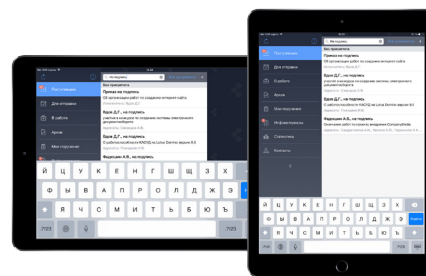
на подпись
Все предметы
Поступившие
Приказ на подпись
Об организации работ по созданию интернет-сайта
Для отправки
Ерин Д.Г., на подпись
О работах по созданию системы электронного документооборота
В работе
Адресаты: Томарова А.В.
Архив
Ерин Д.Г., на подпись
О работах по созданию системы электронного документооборота
Мои поручения
Федосеев А.В., на подпись
О работах по созданию системы электронного документооборота
Й Ц У К Е Н Г Ш Щ З Х
Ф Ы В А П Р О Л Д Ж Э
Я Ч С М И Т Ь Б Ю
.?123

на подпись
Все предметы
Поступившие
Приказ на подпись
Об организации работ по созданию интернет-сайта
Для отправки
Ерин Д.Г., на подпись
О работах по созданию системы электронного документооборота
В работе
Ерин Д.Г., на подпись
Архив
Мои поручения
Информационные
Статистика
Контакты
Федосеев А.В., на подпись
Адресаты: Томарова А.В.
Й Ц У К Е Н Г Ш Щ З Х
Ф Ы В А П Р О Л Д Ж Э
Я Ч С М И Т Ь Б Ю
.?123